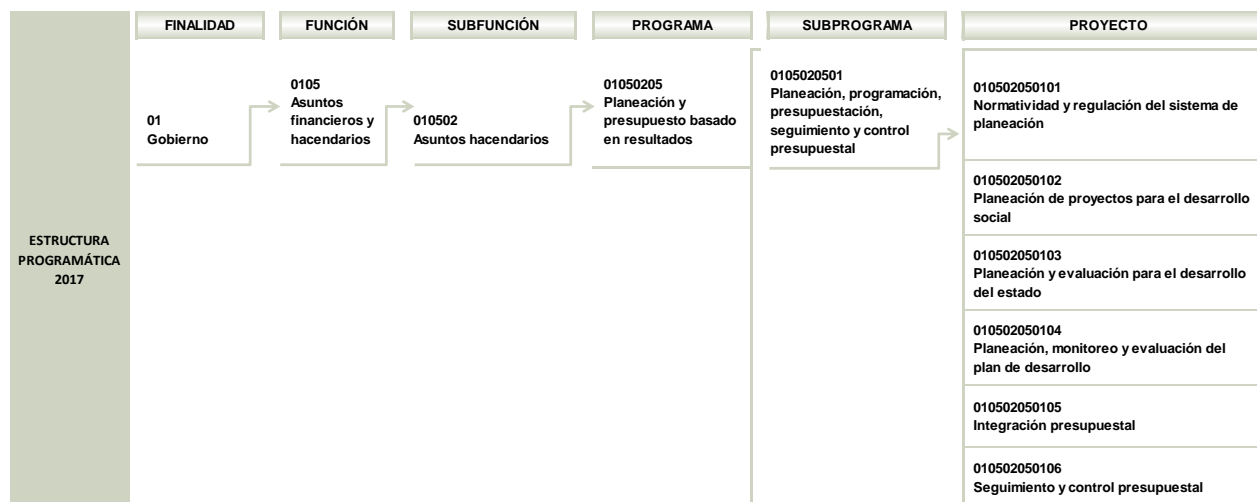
ESTRUCTURA PROGRAMÁTICA 2017

| FINALIDAD | FUNCIÓN | SUBFUNCIÓN | PROGRAMA | SUBPROGRAMA | PROYECTO |
|---|---|---|---|---|---|
| 01 Gobierno | 0105 Asuntos financieros y hacendarios | 010502 Asuntos hacendarios | 01050205 Planeación y presupuesto basado en resultados | 0105020501 Planeación, programación, presupuestación, seguimiento y control presupuestal | 010502050101 Normatividad y regulación del sistema de planeación |
| | | | | | 010502050102 Planeación de proyectos para el desarrollo social |
| | | | | | 010502050103 Planeación y evaluación para el desarrollo del estado |
| | | | | | 010502050104 Planeación, monitoreo y evaluación del plan de desarrollo |
| | | | | | 010502050105 Integración presupuestal |
| | | | | | 010502050106 Seguimiento y control presupuestal |